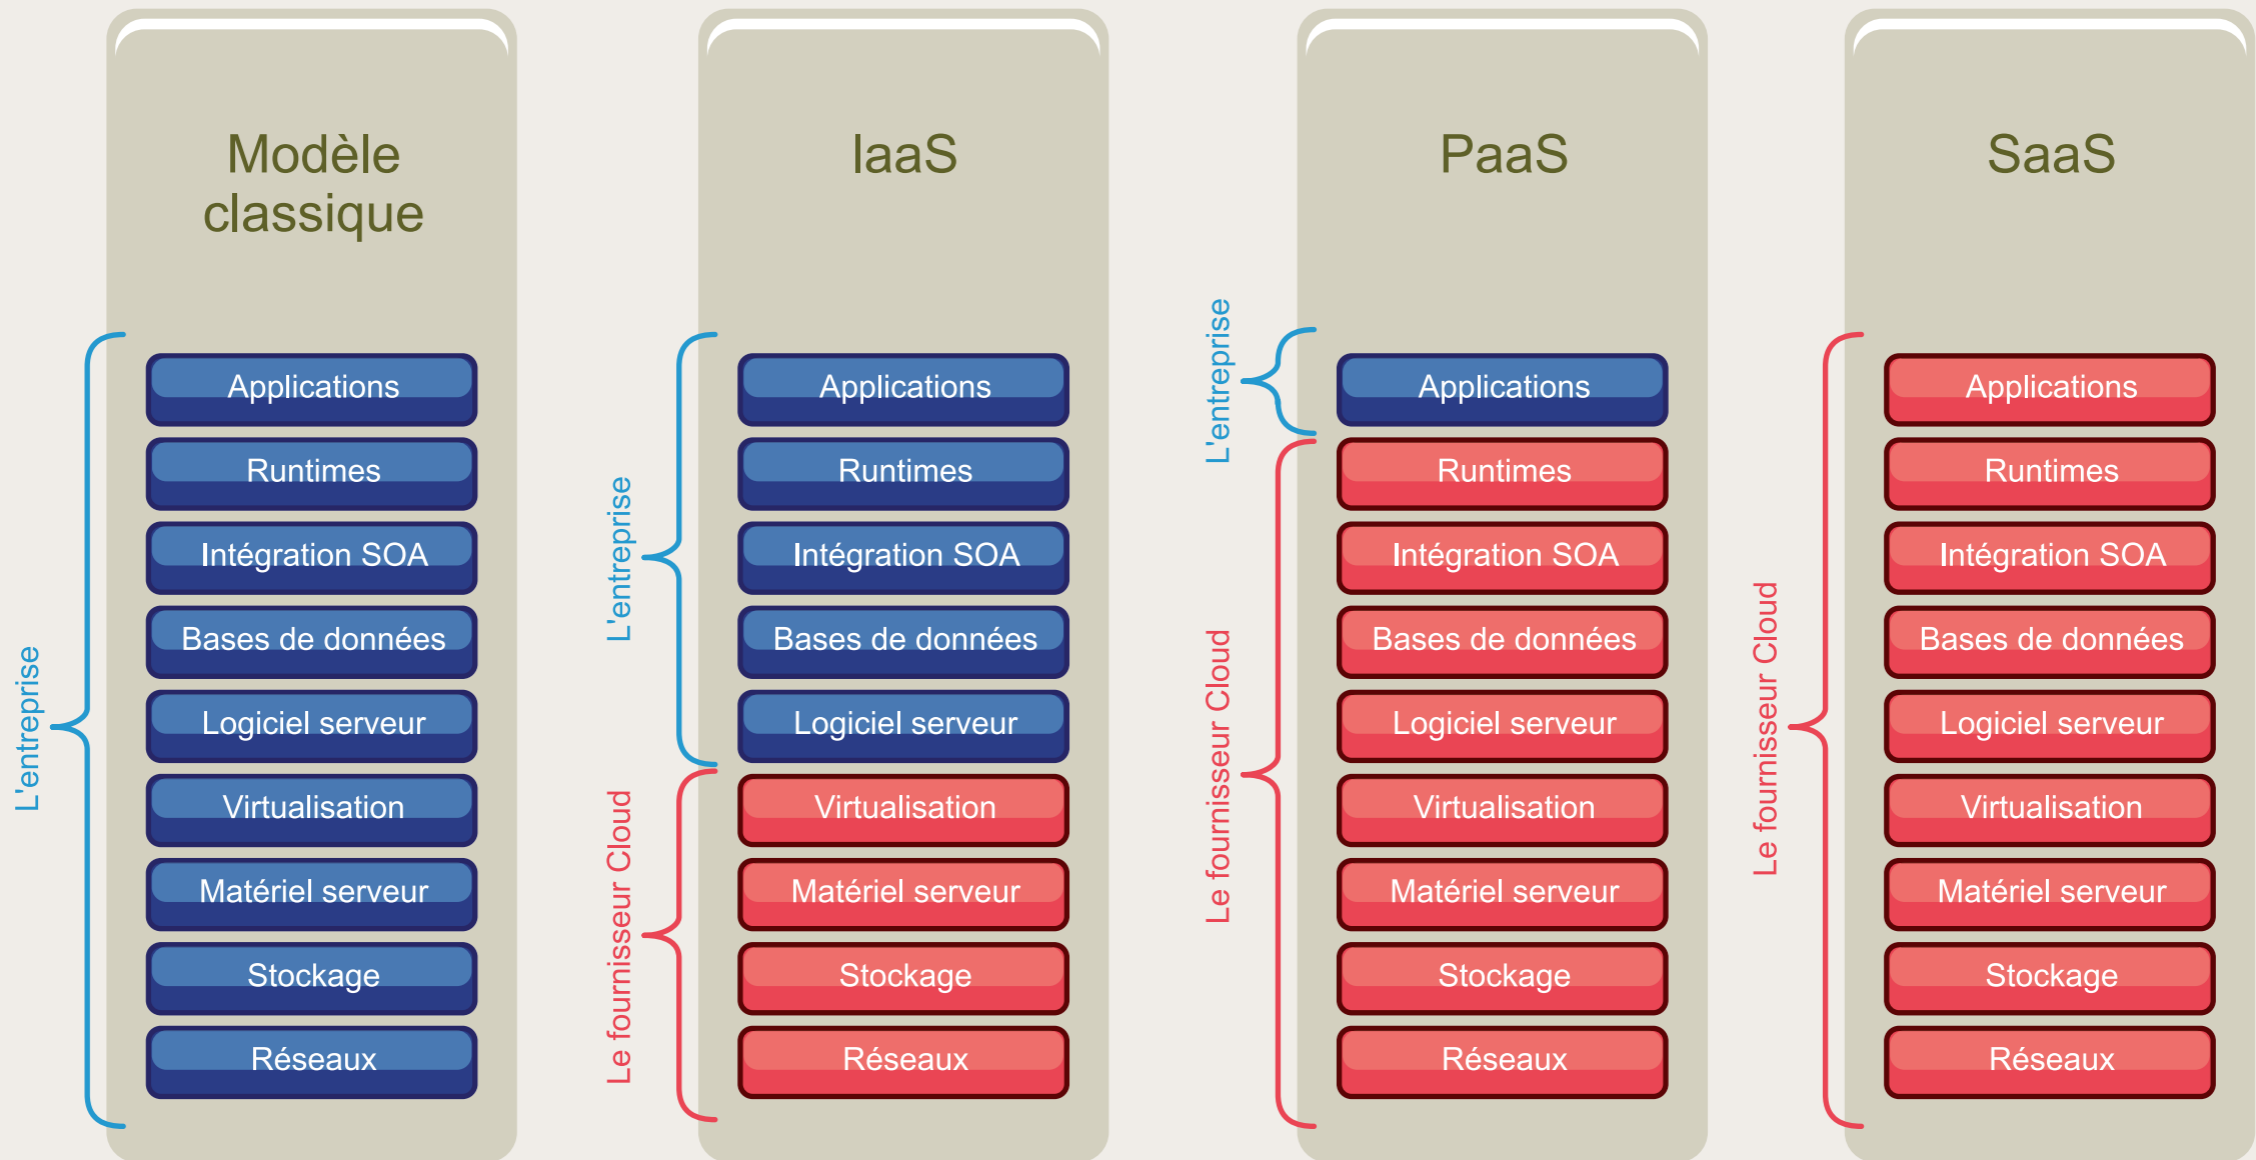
Modèle classique

L'entreprise

Applications
Runtimes
Intégration SOA
Bases de données
Logiciel serveur
Virtualisation
Matériel serveur
Stockage
Réseaux

IaaS

L'entreprise

Le fournisseur Cloud

Applications
Runtimes
Intégration SOA
Bases de données
Logiciel serveur
Virtualisation
Matériel serveur
Stockage
Réseaux

PaaS

L'entreprise

Le fournisseur Cloud

Applications
Runtimes
Intégration SOA
Bases de données
Logiciel serveur
Virtualisation
Matériel serveur
Stockage
Réseaux

SaaS

Le fournisseur Cloud

Applications
Runtimes
Intégration SOA
Bases de données
Logiciel serveur
Virtualisation
Matériel serveur
Stockage
Réseaux